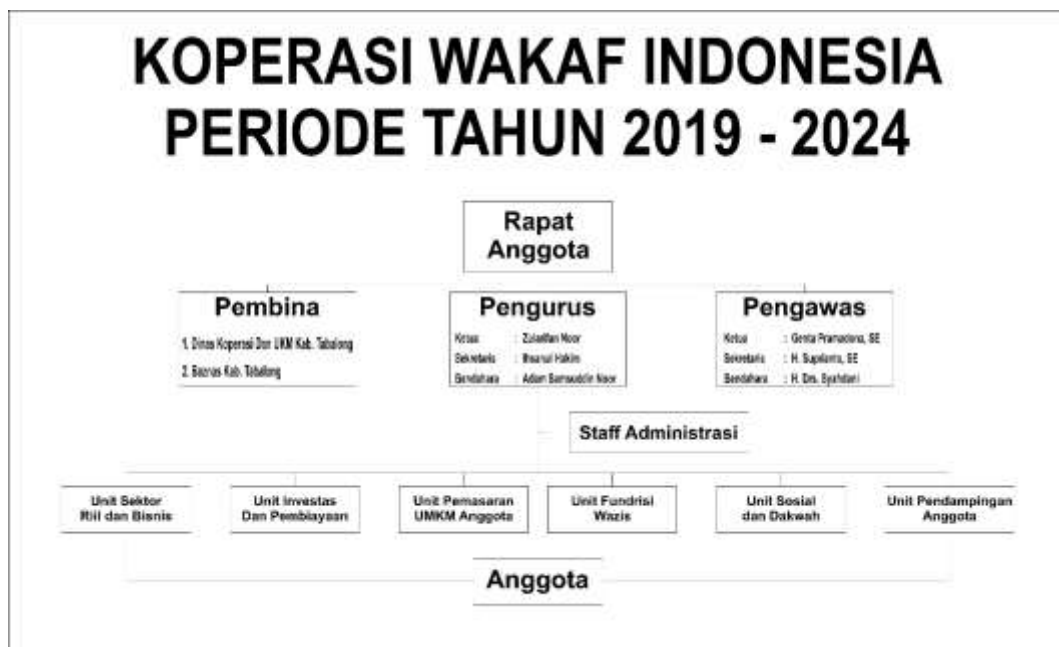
KOPERASI WAKAF INDONESIA
PERIODE TAHUN 2019 - 2024

Rapat Anggota

Pembina
1. Dinas Koperasi Dan UKM Kab. Tabalong
2. Baznas Kab. Tabalong

Pengurus
Ketua : Zulaifan Noor
Sekretaris : Ihsanul Hakim
Bendahara : Adam Samsuddin Noor

Pengawas
Ketua : Genta Pramadona, SE
Sekretaris : H. Supianto, SE
Bendahara : H. Drs. Syahdani

Staff Administrasi

Unit Sektor Riil dan Bisnis
Unit Investas Dan Pembiayaan
Unit Pemasaran UMKM Anggota
Unit Fundrisi Wazis
Unit Sosial dan Dakwah
Unit Pendampingan Anggota

Anggota